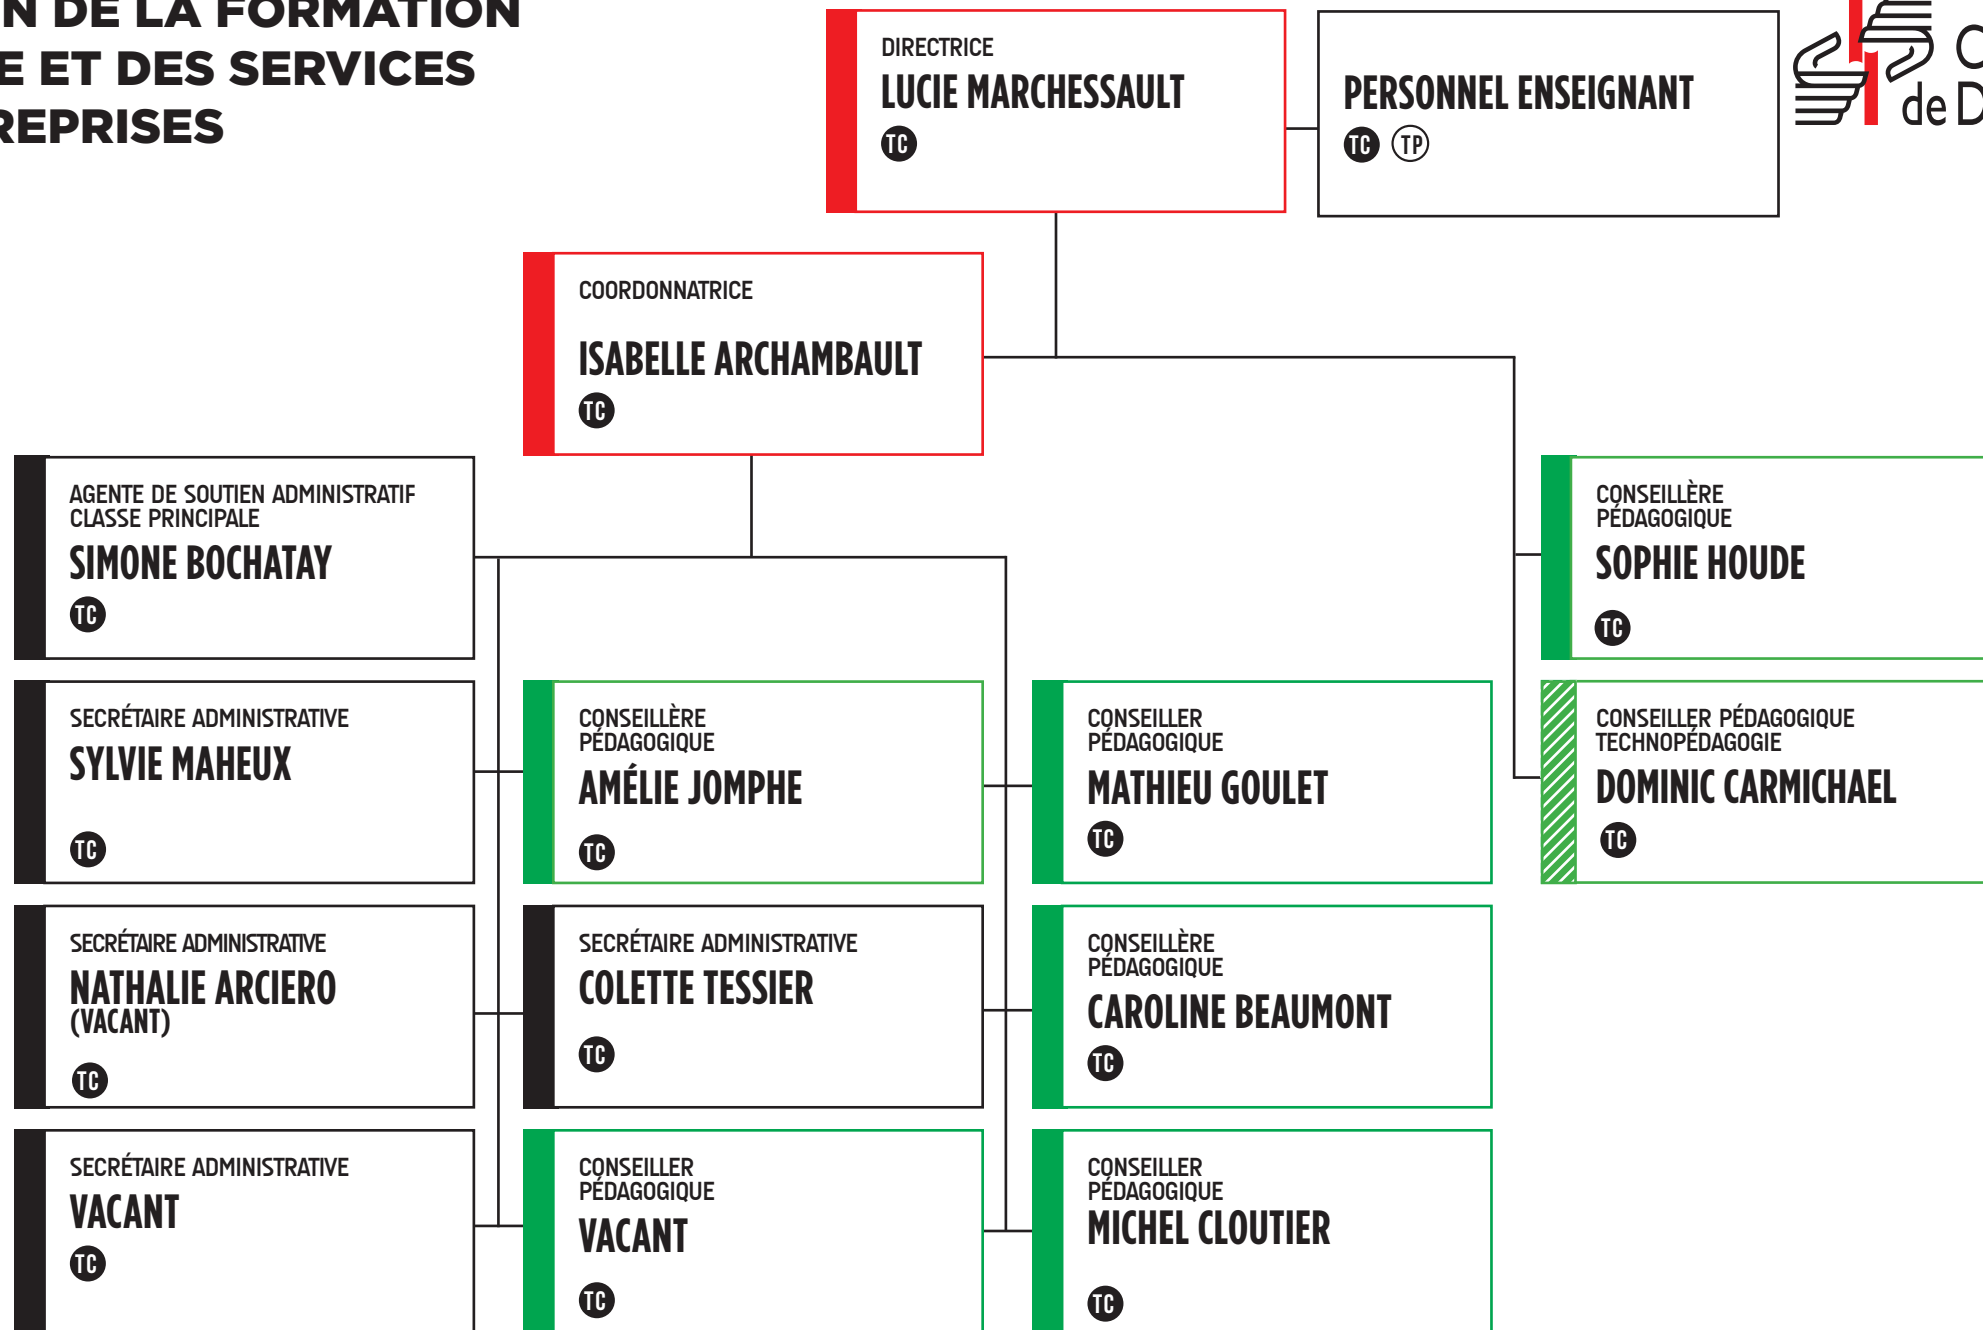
N DE LA FORMATION
E ET DES SERVICES
REPRISES

DIRECTRICE
LUCIE MARCHESSAULT
TC

PERSONNEL ENSEIGNANT
TC TP

C
de D

COORDONNATRICE
ISABELLE ARCHAMBAULT
TC

AGENTE DE SOUTIEN ADMINISTRATIF CLASSE PRINCIPALE
SIMONE BOCHATAY
TC

CONSEILLÈRE PÉDAGOGIQUE
SOPHIE HOUDE
TC

SECRÉTAIRE ADMINISTRATIVE
SYLVIE MAHEUX
TC

CONSEILLÈRE PÉDAGOGIQUE
AMÉLIE JOMPHE
TC

CONSEILLER PÉDAGOGIQUE
MATHIEU GOULET
TC

CONSEILLER PÉDAGOGIQUE TECHNOPÉDAGOGIE
DOMINIC CARMICHAEL
TC

SECRÉTAIRE ADMINISTRATIVE
NATHALIE ARCIERO (VACANT)
TC

SECRÉTAIRE ADMINISTRATIVE
COLETTE TESSIER
TC

CONSEILLÈRE PÉDAGOGIQUE
CAROLINE BEAUMONT
TC

SECRÉTAIRE ADMINISTRATIVE
VACANT
TC

CONSEILLER PÉDAGOGIQUE
VACANT
TC

CONSEILLER PÉDAGOGIQUE
MICHEL CLOUTIER
TC